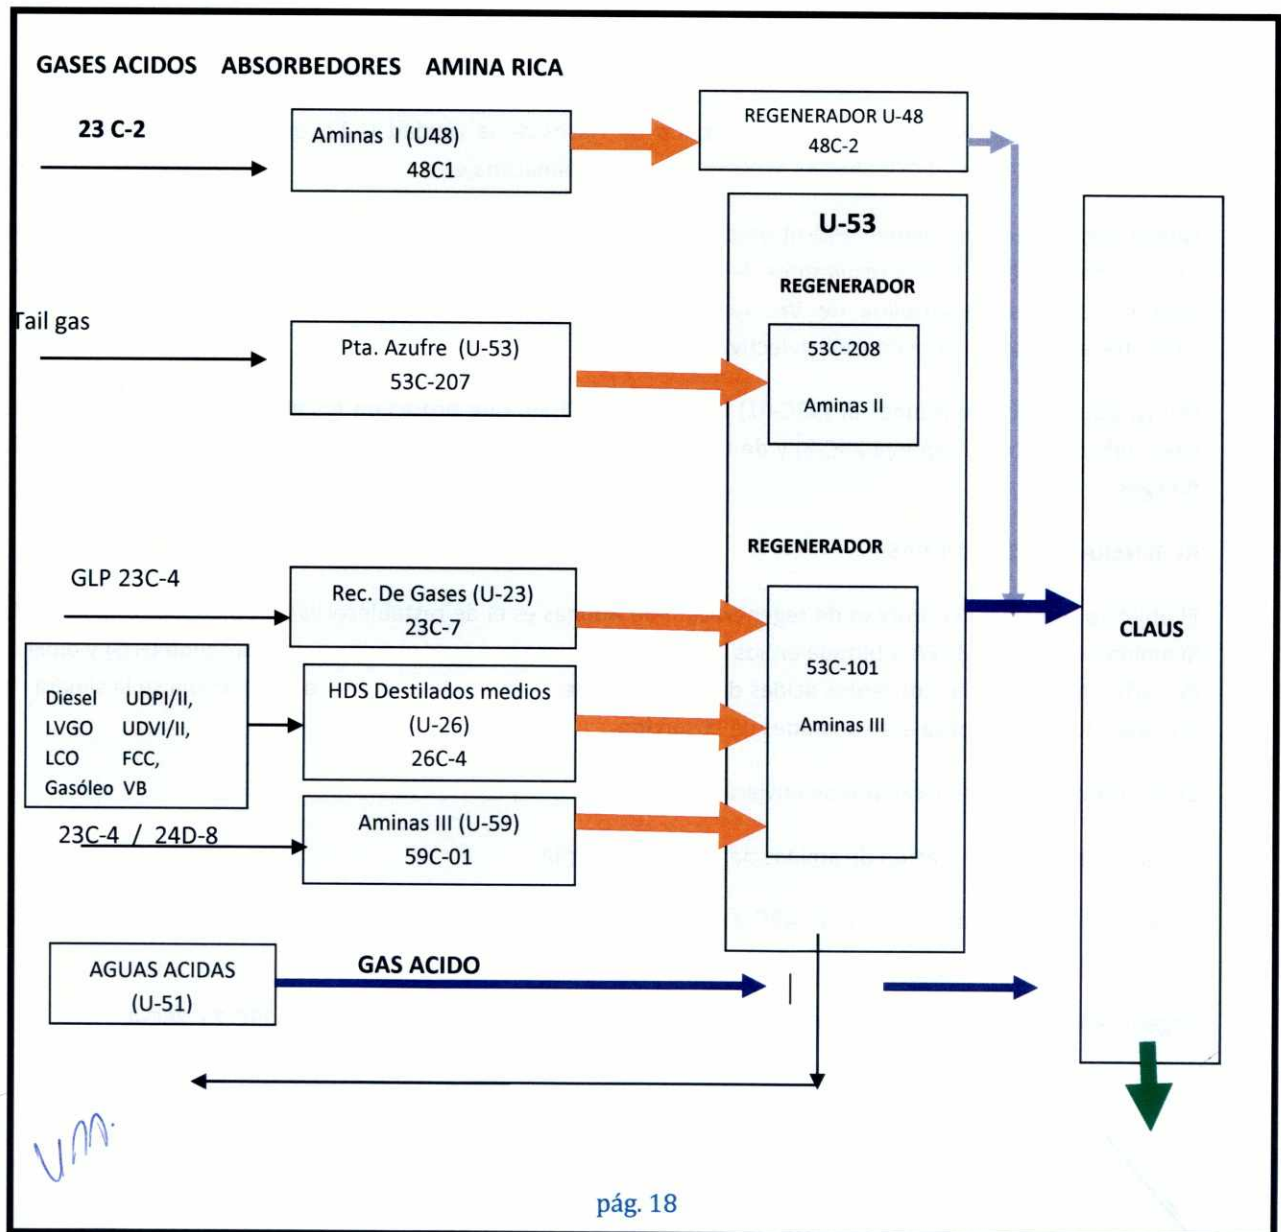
GASES ACIDOS ABSORBEDORES AMINA RICA

23 C-2

Aminas I (U48)
48C1

REGENERADOR U-48
48C-2

U-53

REGENERADOR

Tail gas

Pta. Azufre (U-53)
53C-207

53C-208
Aminas II

REGENERADOR

GLP 23C-4

Rec. De Gases (U-23)
23C-7

CLAUS

Diesel UDPI/II,
LVGO UDVI/II,
LCO FCC,
Gasóleo VB

HDS Destilados medios
(U-26)
26C-4

53C-101
Aminas III

23C-4 / 24D-8

Aminas III (U-59)
59C-01

AGUAS ACIDAS
(U-51)

GAS ACIDO

VM.

pág. 18